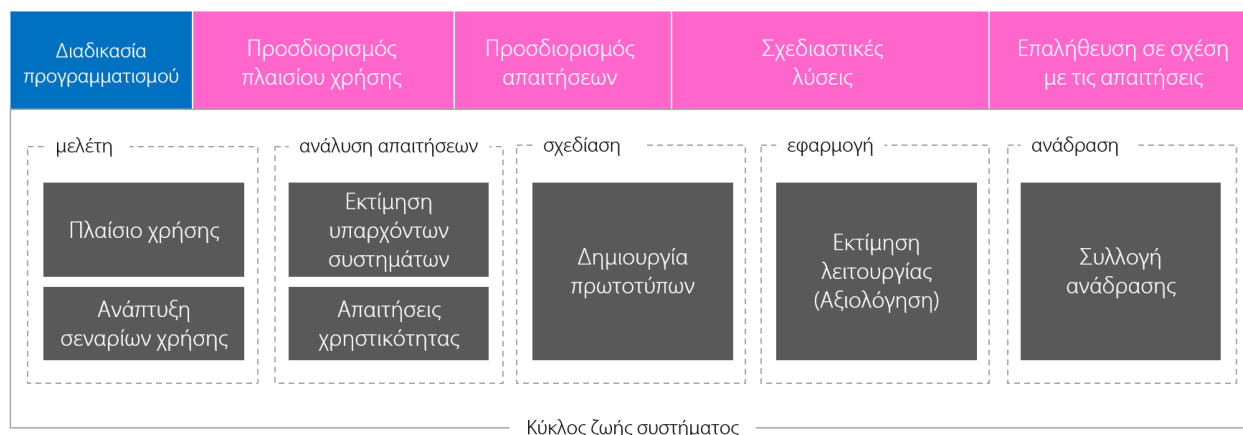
Διαδικασία προγραμματισμού

Προσδιορισμός πλαισίου χρήσης

Προσδιορισμός απαιτήσεων

Σχεδιαστικές λύσεις

Επαλήθευση σε σχέση με τις απαιτήσεις

μελέτη

Πλαίσιο χρήσης

Ανάπτυξη σεναρίων χρήσης

ανάλυση απαιτήσεων

Εκτίμηση υπαρχόντων συστημάτων

Απαιτήσεις χρηστικότητας

σχεδίαση

Δημιουργία πρωτοτύπων

εφαρμογή

Εκτίμηση λειτουργίας (Αξιολόγηση)

ανάδραση

Συλλογή ανάδρασης

Κύκλος ζωής συστήματος